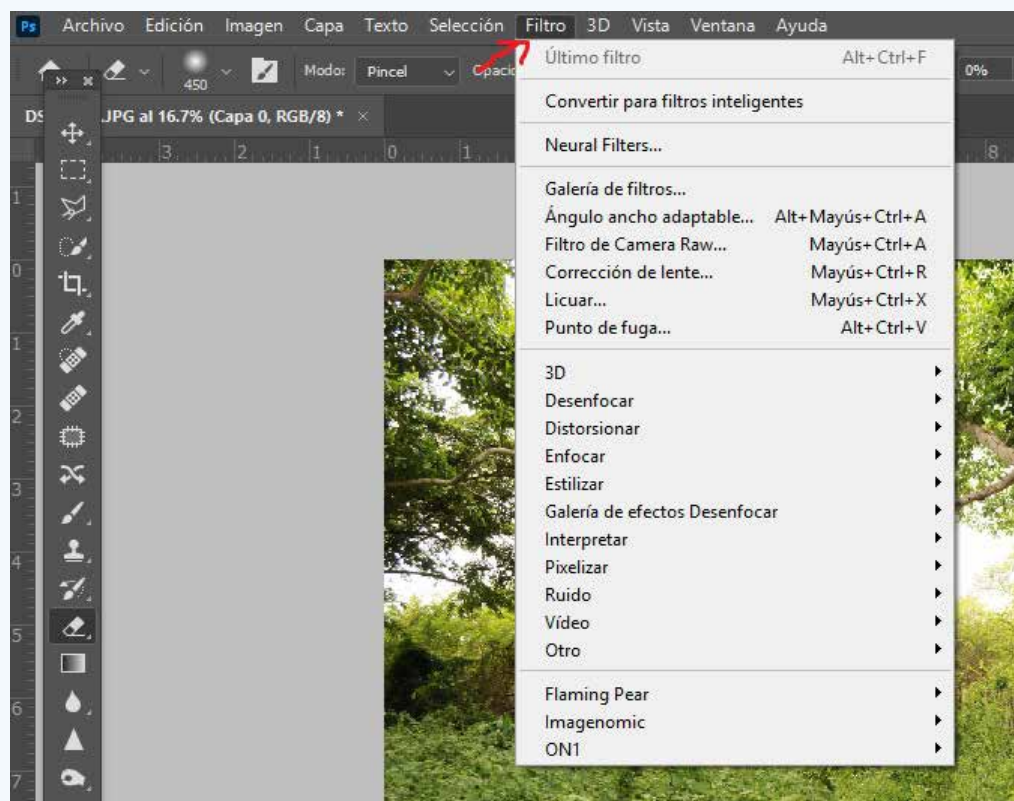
Ps Archivo Edición Imagen Capa Texto Selección Filtro 3D Vista Ventana Ayuda

450 Modo: Pincel Opaci 0%

DS JPG al 16.7% (Capa 0, RGB/8) * ×

3 2 1 0 1 8

1 0 1 2 3 4 5 6 7

Último filtro Alt+Ctrl+F

Convertir para filtros inteligentes

Neural Filters...

Galería de filtros...
Ángulo ancho adaptable... Alt+Mayús+Ctrl+A
Filtro de Camera Raw... Mayús+Ctrl+A
Corrección de lente... Mayús+Ctrl+R
Licuar... Mayús+Ctrl+X
Punto de fuga... Alt+Ctrl+V

3D
Desenfocar
Distorsionar
Enfocar
Estilizar
Galería de efectos Desenfocar
Interpretar
Pixelizar
Ruido
Vídeo
Otro

Flaming Pear
Imagenomic
ON1